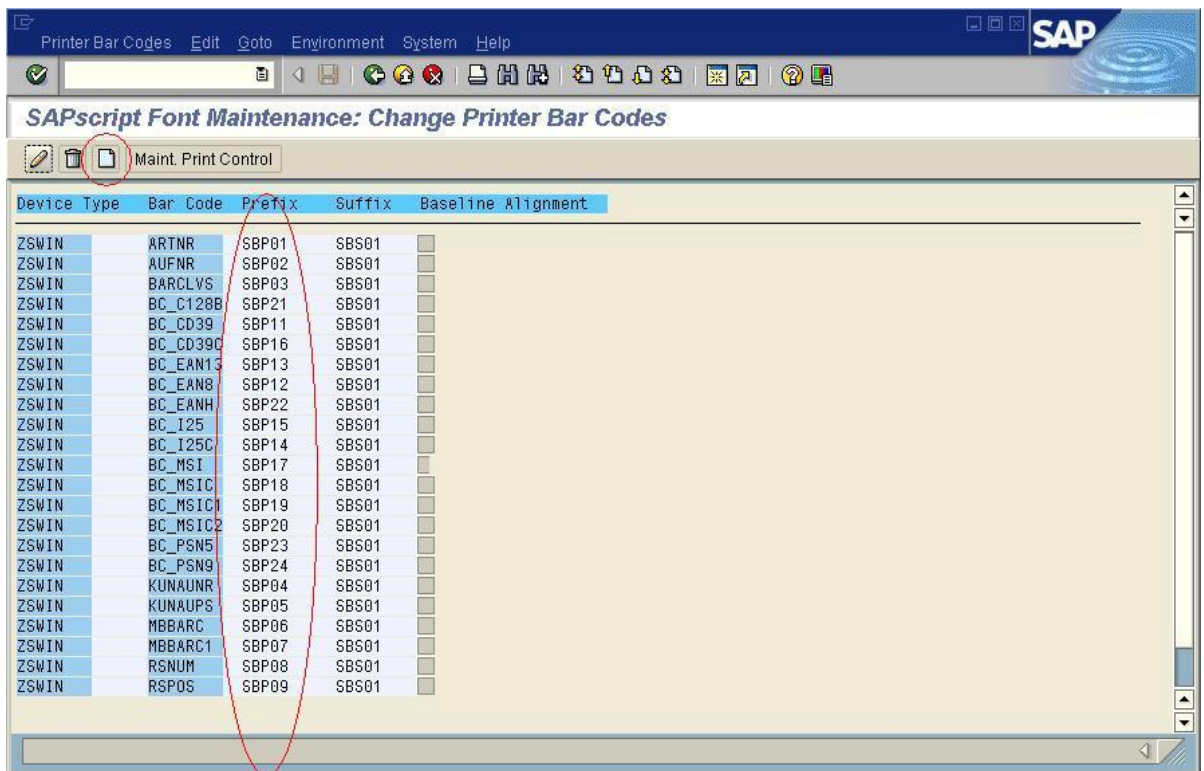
Printer Bar Codes Edit Goto Environment System Help

SAP

SAPscript Font Maintenance: Change Printer Bar Codes

Maint. Print Control

| Device Type | Bar Code | Prefix | Suffix | Baseline Alignment |
|---|---|---|---|---|
| ZSWIN | ARTNR | SBP01 | SBS01 | |
| ZSWIN | AUFNR | SBP02 | SBS01 | |
| ZSWIN | BARCLVS | SBP03 | SBS01 | |
| ZSWIN | BC_C128B | SBP21 | SBS01 | |
| ZSWIN | BC_CD39 | SBP11 | SBS01 | |
| ZSWIN | BC_CD39C | SBP16 | SBS01 | |
| ZSWIN | BC_EAN13 | SBP13 | SBS01 | |
| ZSWIN | BC_EAN8 | SBP12 | SBS01 | |
| ZSWIN | BC_EANH | SBP22 | SBS01 | |
| ZSWIN | BC_I25 | SBP15 | SBS01 | |
| ZSWIN | BC_I25C | SBP14 | SBS01 | |
| ZSWIN | BC_MSI | SBP17 | SBS01 | |
| ZSWIN | BC_MSIC | SBP18 | SBS01 | |
| ZSWIN | BC_MSIC1 | SBP19 | SBS01 | |
| ZSWIN | BC_MSIC2 | SBP20 | SBS01 | |
| ZSWIN | BC_PSN5 | SBP23 | SBS01 | |
| ZSWIN | BC_PSN9 | SBP24 | SBS01 | |
| ZSWIN | KUNAUNR | SBP04 | SBS01 | |
| ZSWIN | KUNAUPS | SBP05 | SBS01 | |
| ZSWIN | MBBARC | SBP06 | SBS01 | |
| ZSWIN | MBBARC1 | SBP07 | SBS01 | |
| ZSWIN | RSNUM | SBP08 | SBS01 | |
| ZSWIN | RSPOS | SBP09 | SBS01 | |